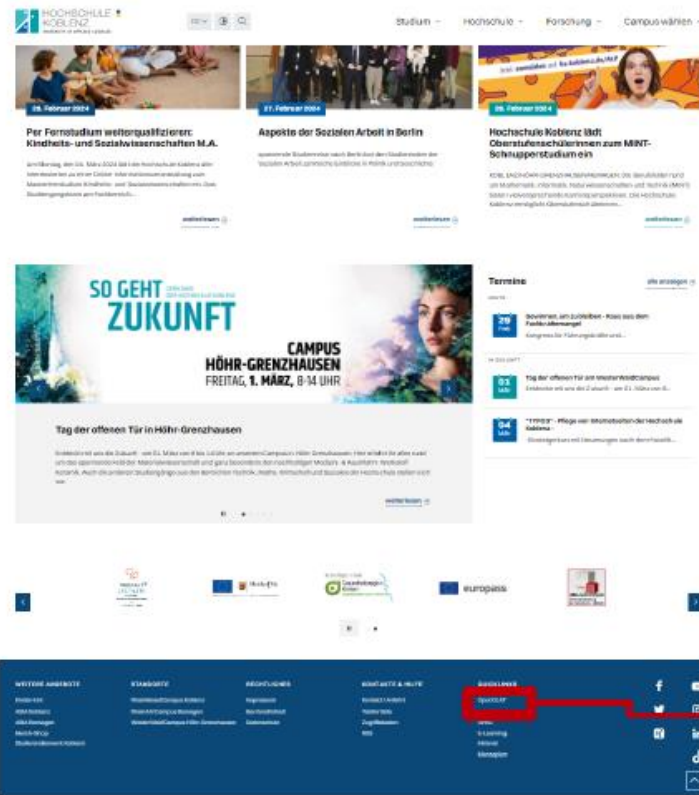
HOCHSCHULE KOBLENZ

Studium Hochschule Forschung Campus wählen

28. Februar 2024

Per Fernstudium weiterqualifizieren: Kindheits- und Sozialwissenschaften M.A.

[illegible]

weiterlesen

27. Februar 2024

Aspekte der Sozialen Arbeit in Berlin

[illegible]

weiterlesen

26. Februar 2024

Hochschule Koblenz lädt Oberstufenschüler:innen zum MINT-Schnupperstudium ein

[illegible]

weiterlesen

SO GEHT ZUKUNFT

CAMPUS HÖHR-GRENZHAUSEN FREITAG, 1. MÄRZ, 8-14 UHR

Tag der offenen Tür in Höhr-Grenzhausen

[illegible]

weiterlesen

Termine

alle anzeigen

29 Feb. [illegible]

01 März Tag der offenen Tür am WesterWaldCampus

04 März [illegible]

europass

WEITERE ANGEBOTE

STANDORTE

RECHTLICHES

KONTAKT & HILFE

QUICKLINKS

OpenOLAT